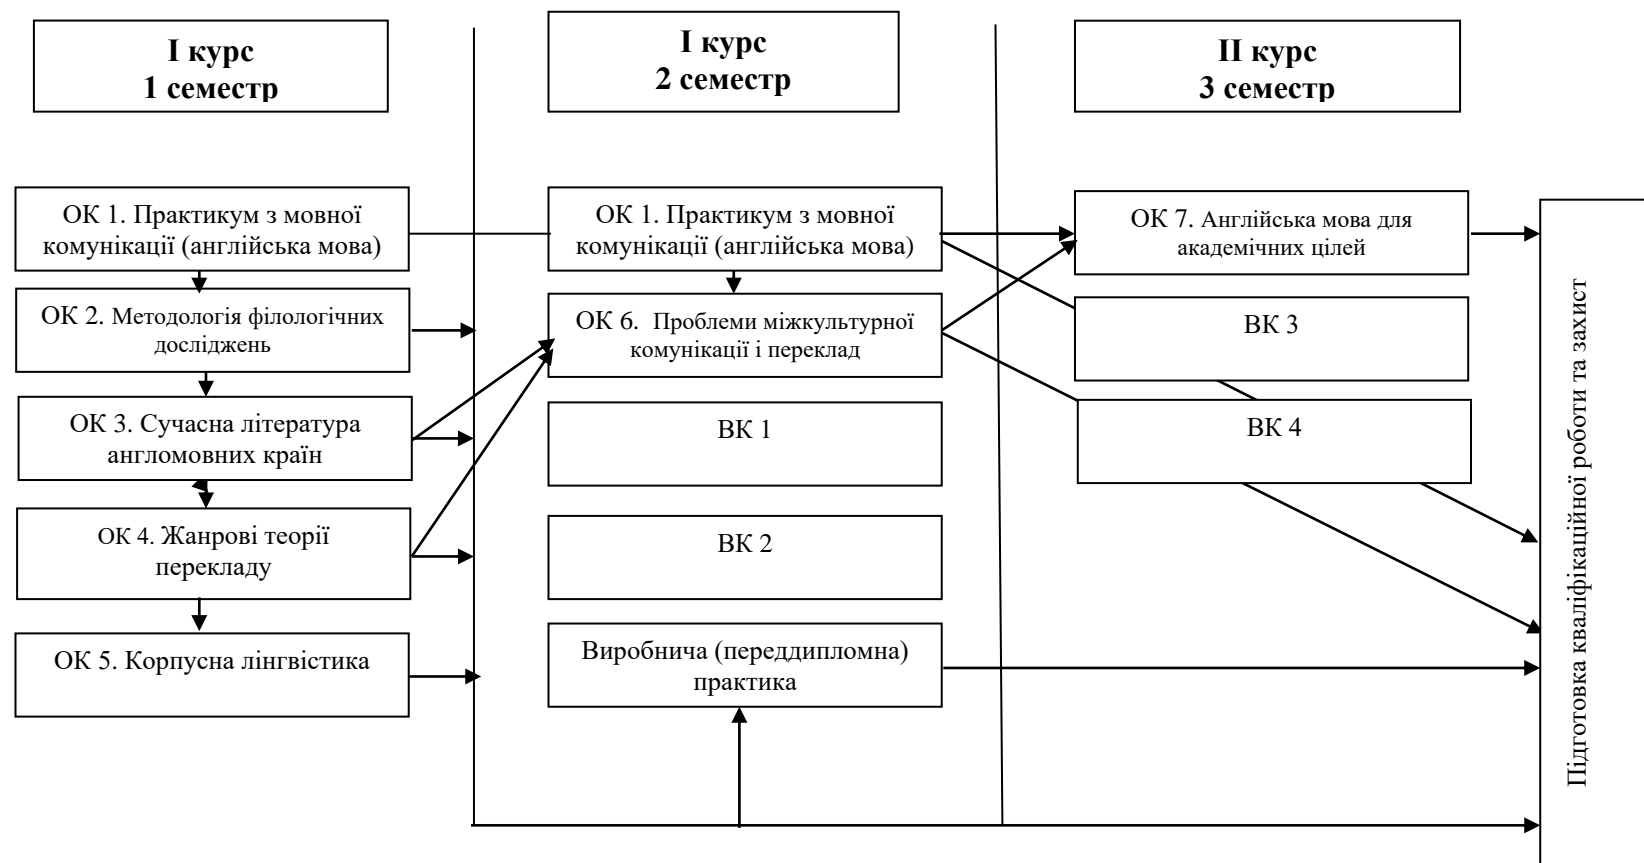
I курс
1 семестр

I курс
2 семестр

II курс
3 семестр

ОК 1. Практикум з мовної комунікації (англійська мова)

ОК 2. Методологія філологічних досліджень

ОК 3. Сучасна література англомовних країн

ОК 4. Жанрові теорії перекладу

ОК 5. Корпусна лінгвістика

ОК 1. Практикум з мовної комунікації (англійська мова)

ОК 6. Проблеми міжкультурної комунікації і переклад

ВК 1

ВК 2

Виробнича (переддипломна) практика

ОК 7. Англійська мова для академічних цілей

ВК 3

ВК 4

Підготовка кваліфікаційної роботи та захист